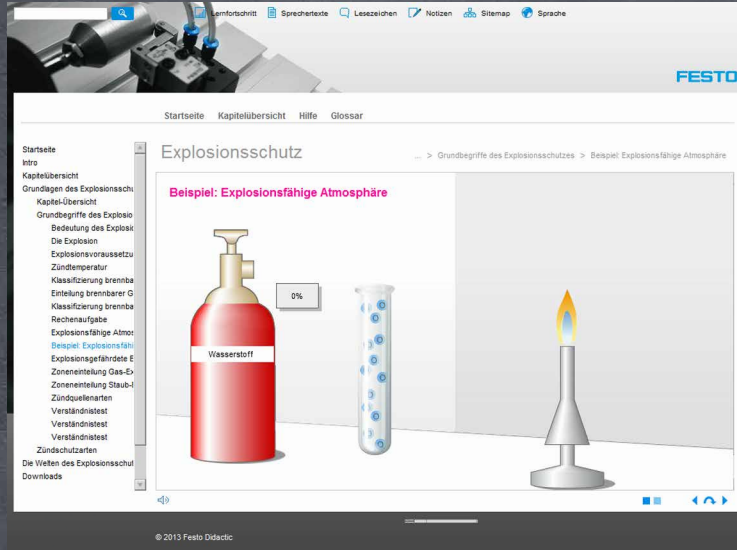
Lernfortschritt Sprechertexte Lesezeichen Notizen Sitemap Sprache

FESTO

Startseite Kapitelübersicht Hilfe Glossar

Startseite
Intro
Kapitelübersicht
Grundlagen des Explosionsschu
Kapitel-Übersicht
Grundbegriffe des Explosio
Bedeutung des Explosic
Die Explosion
Explosionsvoraussetzu
Zündtemperatur
Klassifizierung brennba
Einteilung brennbarer G
Klassifizierung brennba
Rechenaufgabe
Explosionsfähige Atmos
Beispiel: Explosionsfähi
Explosionsgefährdete E
Zoneneinteilung Gas-Ex
Zoneneinteilung Staub-I
Zündquellenarten
Verständnistest
Verständnistest
Verständnistest
Zündschutzarten
Die Welten des Explosionsschut
Downloads

Explosionsschutz

... > Grundbegriffe des Explosionsschutzes > Beispiel: Explosionsfähige Atmosphäre

Beispiel: Explosionsfähige Atmosphäre

0%

Wasserstoff

© 2013 Festo Didactic